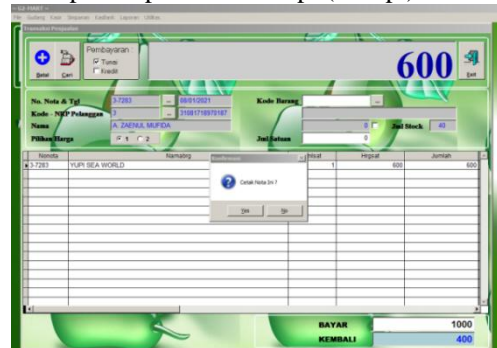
:: G3 MART ::
File Gudang Kasir Simpanan Keuangan Laporan Utility

Transaksi Penjualan

Batal Cari

Pembayaran :
Tunai
Kredit

600

Exit

No. Nota & Tgl 3-7283 ... 08/01/2021
Kode - NRP Pelanggan 3 ... 2108171897087
Nama A. ZAENUL MUFIDA
Pilihan Harga 1 2

Kode Barang ...
0 Jml Stock 40
Jml Satuan 0

| Nonota | Namabrg | Jmlsat | Hrgsat | Jumlah |
|---|---|---|---|---|
| 3-7283 | YUPI SEA WORLD | 1 | 600 | 600 |

Konfirmasi

Cetak Nota Ini ?

Yes No

BAYAR 1000
KEMBALI 400